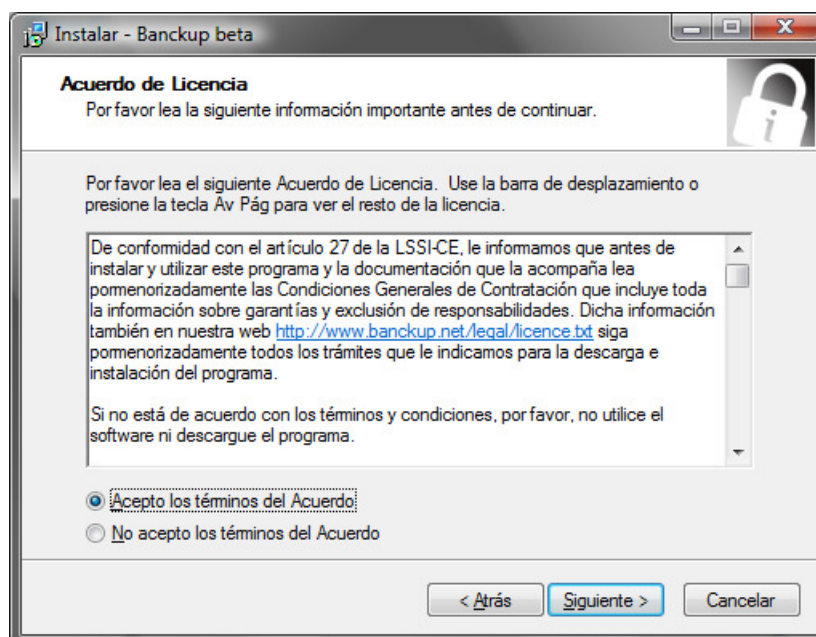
Instalar - Banckup beta

Acuerdo de Licencia
Por favor lea la siguiente información importante antes de continuar.

Por favor lea el siguiente Acuerdo de Licencia. Use la barra de desplazamiento o presione la tecla Av Pág para ver el resto de la licencia.

De conformidad con el artículo 27 de la LSSI-CE, le informamos que antes de instalar y utilizar este programa y la documentación que la acompaña lea pormenorizadamente las Condiciones Generales de Contratación que incluye toda la información sobre garantías y exclusión de responsabilidades. Dicha información también en nuestra web http://www.banckup.net/legal/licence.txt siga pormenorizadamente todos los trámites que le indicamos para la descarga e instalación del programa.

Si no está de acuerdo con los términos y condiciones, por favor, no utilice el software ni descargue el programa.

Acepto los términos del Acuerdo
No acepto los términos del Acuerdo

< Atrás   Siguiente >   Cancelar